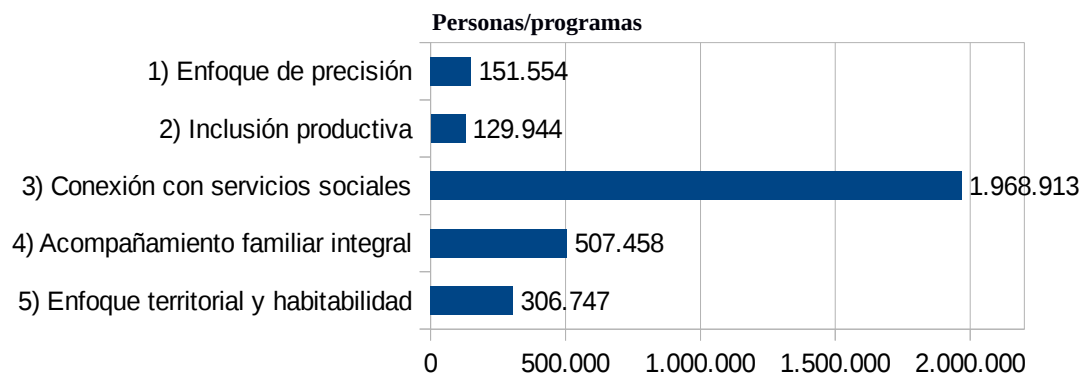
Personas/programas

1) Enfoque de precisión 151.554
2) Inclusión productiva 129.944
3) Conexión con servicios sociales 1.968.913
4) Acompañamiento familiar integral 507.458
5) Enfoque territorial y habitabilidad 306.747

0 500.000 1.000.000 1.500.000 2.000.000